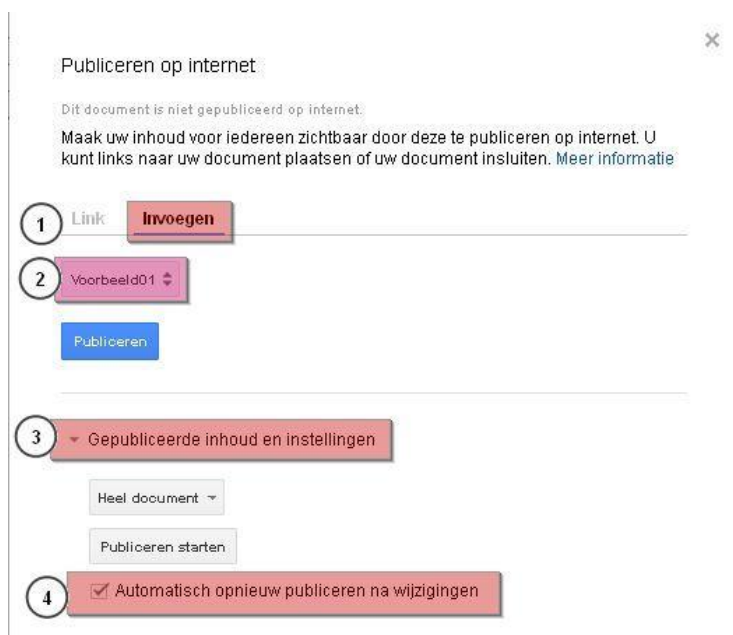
×

Publiceren op internet

Dit document is niet gepubliceerd op internet.

Maak uw inhoud voor iedereen zichtbaar door deze te publiceren op internet. U kunt links naar uw document plaatsen of uw document insluiten. Meer informatie

1 Link Invoegen

2 Voorbeeld01

Publiceren

3 Gepubliceerde inhoud en instellingen

Heel document

Publiceren starten

4 Automatisch opnieuw publiceren na wijzigingen